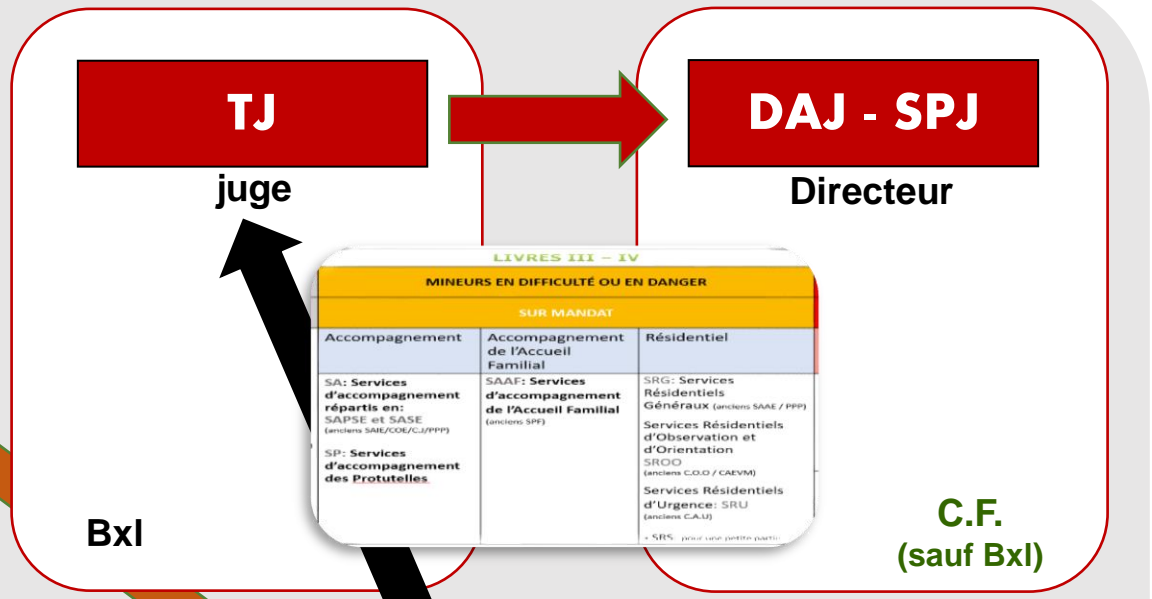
TJ

juge

DAJ - SPJ

Directeur

LIVRES III – IV

MINEURS EN DIFFICULTÉ OU EN DANGER

SUR MANDAT

| Accompagnement | Accompagnement de l'Accueil Familial | Résidentiel |
|---|---|---|
| SA: Services d'accompagnement répartis en: SAPSE et SASE (anciens SAIE/COE/CJ/PPP) SP: Services d'accompagnement des Protutelles | SAAF: Services accompagnement de l'Accueil Familial (anciens SPF) | SRG: Services Résidentiels Généraux (anciens SAAE / PPP) Services Résidentiels d'Observation et d'Orientation SROO (anciens C.O.O / CAEVM) Services Résidentiels d'Urgence: SRU (anciens C.A.U) - SRS : pour une petite partie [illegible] |

Bxl

C.F.
(sauf Bxl)